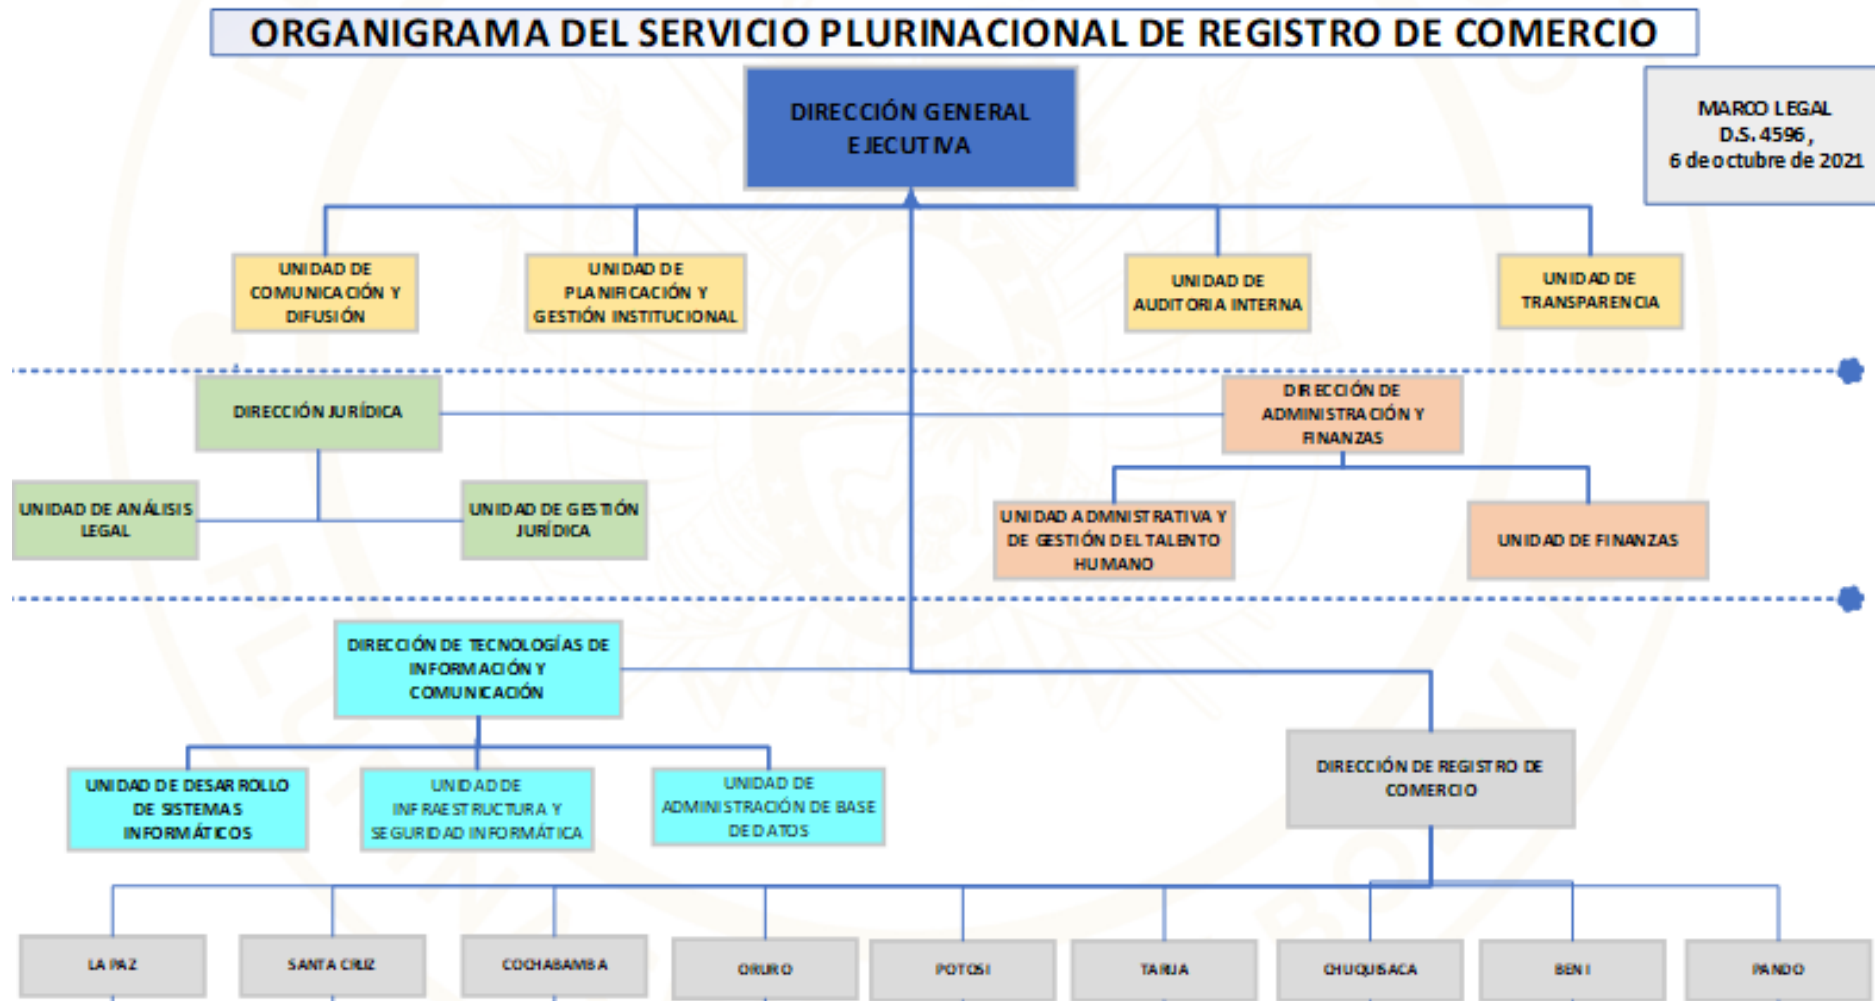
ORGANIGRAMA DEL SERVICIO PLURINACIONAL DE REGISTRO DE COMERCIO

DIRECCIÓN GENERAL EJECUTIVA

MARCO LEGAL
D.S. 4596,
6 de octubre de 2021

UNIDAD DE COMUNICACIÓN Y DIFUSIÓN

UNIDAD DE PLANIFICACIÓN Y GESTIÓN INSTITUCIONAL

UNIDAD DE AUDITORIA INTERNA

UNIDAD DE TRANSPARENCIA

DIRECCIÓN JURÍDICA

DIRECCIÓN DE ADMINISTRACIÓN Y FINANZAS

UNIDAD DE ANÁLISIS LEGAL

UNIDAD DE GESTIÓN JURÍDICA

UNIDAD ADMINISTRATIVA Y DE GESTIÓN DEL TALENTO HUMANO

UNIDAD DE FINANZAS

DIRECCIÓN DE TECNOLOGÍAS DE INFORMACIÓN Y COMUNICACIÓN

UNIDAD DE DESARROLLO DE SISTEMAS INFORMÁTICOS

UNIDAD DE INFRAESTRUCTURA Y SEGURIDAD INFORMÁTICA

UNIDAD DE ADMINISTRACIÓN DE BASE DE DATOS

DIRECCIÓN DE REGISTRO DE COMERCIO

LA PAZ

SANTA CRUZ

COCHABAMBA

ORURO

POTOSI

TARIJA

CHUQUISACA

BENI

PANDO